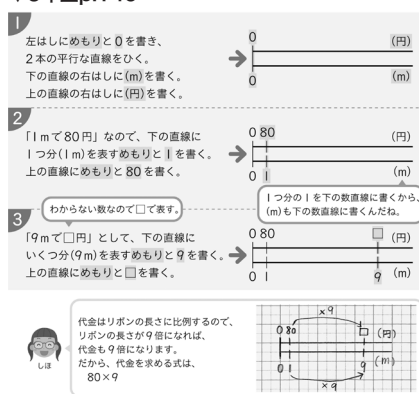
1

左はしにめもりと0を書き、2本の平行な直線をひく。下の直線の右はしに(m)を書く。上の直線の右はしに(円)を書く。

0 (円)
0 (m)

2

「1mで80円」なので、下の直線に1つ分(1m)を表すめもりと1を書く。上の直線にめもりと80を書く。

0 80 (円)
0 1 (m)

1つ分の1を下の数直線に書くから、(m)も下の数直線に書くんだね。

わからない数なので□で表す。

3

「9mで□円」として、下の直線にいくつ分(9m)を表すめもりと9を書く。上の直線にめもりと□を書く。

0 80 □ (円)
0 1 9 (m)

しほ

代金はリボンの長さに比例するので、リボンの長さが9倍になれば、代金も9倍になります。だから、代金を求める式は、
80×9

×9
0 80 □ (円)
0 1 9 (m)
×9